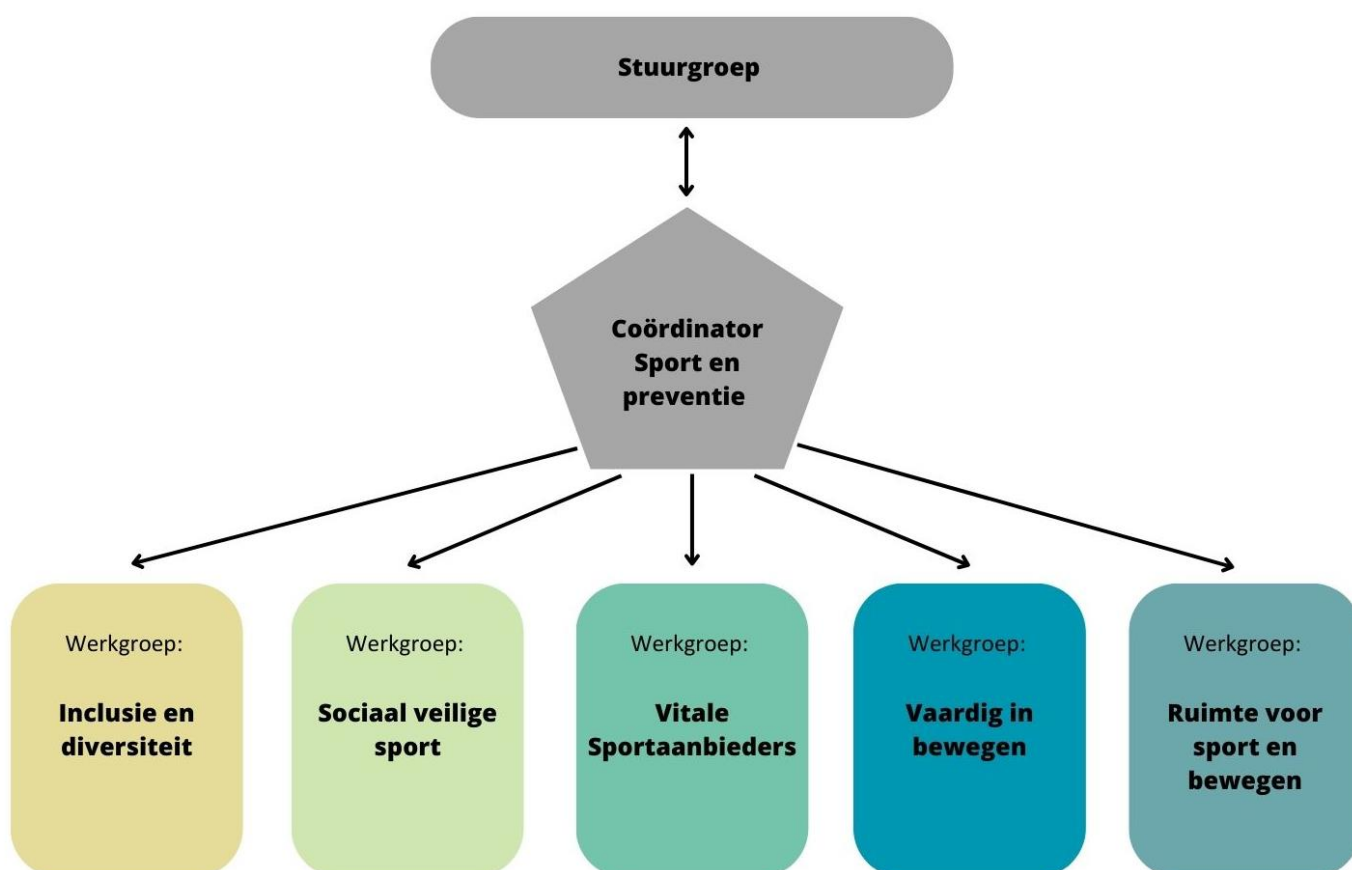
Stuurgroep

Coördinator Sport en preventie

Werkgroep:

Inclusie en diversiteit

Werkgroep:

Sociaal veilige sport

Werkgroep:

Vitale Sportaanbieders

Werkgroep:

Vaardig in bewegen

Werkgroep:

Ruimte voor sport en bewegen